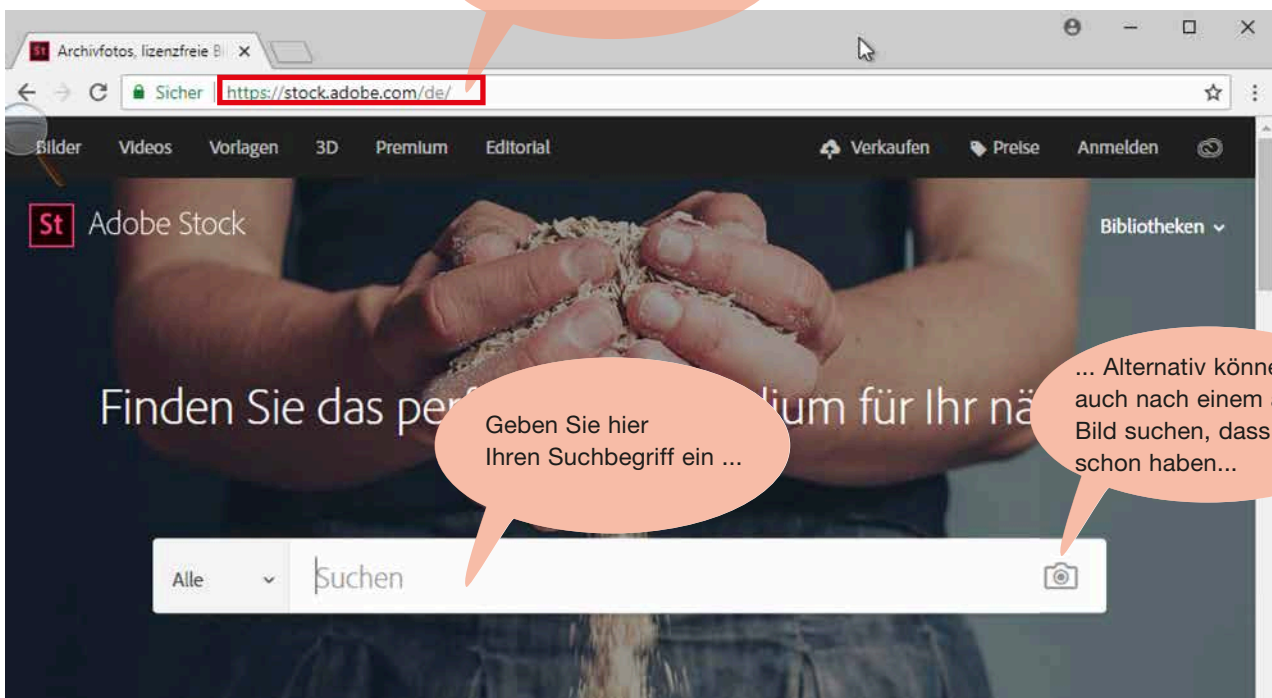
Archivfotos, lizenzfreie Bi ×

Sicher | https://stock.adobe.com/de/

Bilder Videos Vorlagen 3D Premium Editorial

Verkaufen Preise Anmelden

St Adobe Stock

Bibliotheken

Finden Sie das per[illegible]dium für Ihr nä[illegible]

Geben Sie hier Ihren Suchbegriff ein ...

... Alternativ könne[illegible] auch nach einem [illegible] Bild suchen, dass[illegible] schon haben...

Alle

Suchen